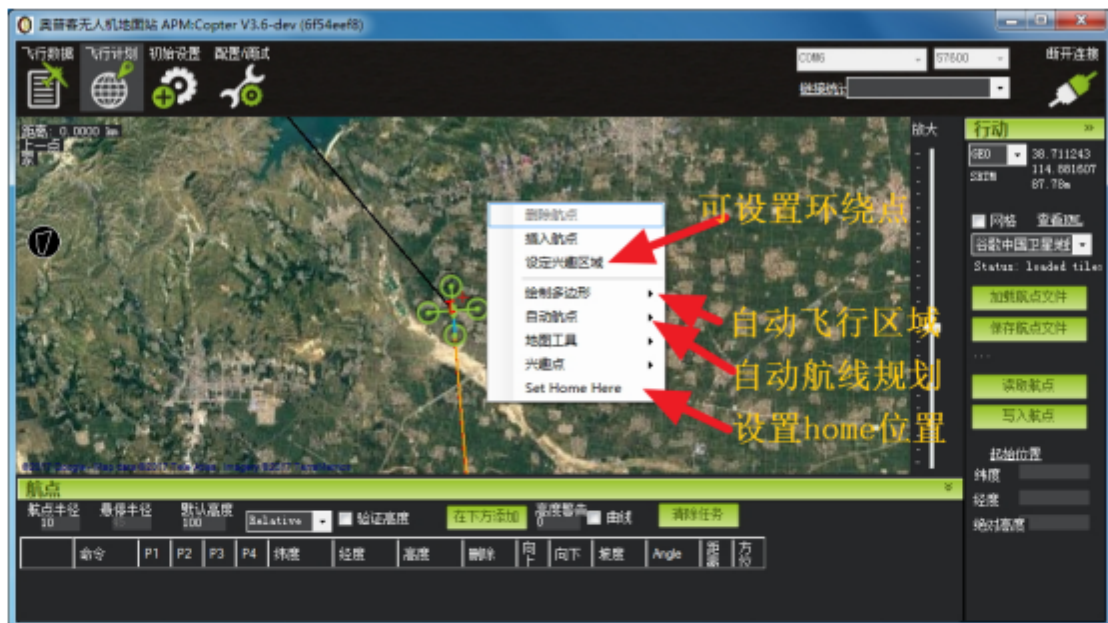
奥普客无人机地面站 APM:Copter V3.6-dev (6f54eef8)

飞行数据 飞行计划 初始设置 配置/调试

COM6 57600 连接统计 断开连接

距离: 0.0000 km
上一点
家

放大

删除航点
插入航点
设定兴趣区域
绘制多边形
自动航点
地图工具
兴趣点
Set Home Here

可设置环绕点
自动飞行区域
自动航线规划
设置home位置

行动
GEO 38.711243 114.881607 87.78m
SRTM

网格 查看KML
谷歌中国卫星地图
Status: loaded tiles

加载航点文件
保存航点文件
读取航点
写入航点

起始位置
纬度
经度
绝对高度

航点
航点半径 10 悬停半径 默认高度 100 Relative 验证高度 在下方添加 高度警告 0 曲线 清除任务

| | 命令 | P1 | P2 | P3 | P4 | 纬度 | 经度 | 高度 | 删除 | 向上 | 向下 | 坡度 | Angle | 距离 | 方位 |
|---|---|---|---|---|---|---|---|---|---|---|---|---|---|---|---|